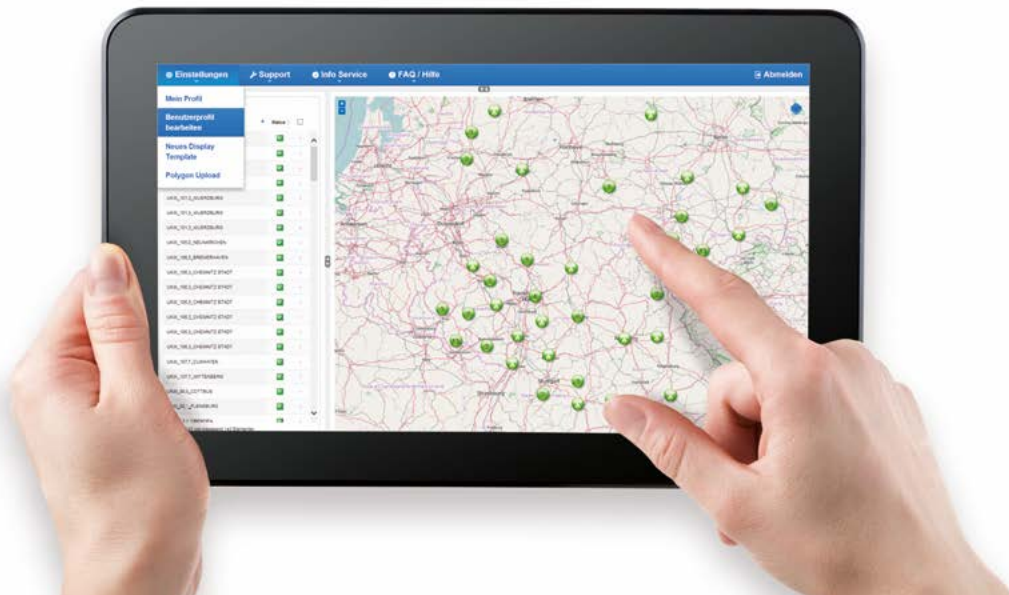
Einstellungen
Support
Info Service
FAQ / Hilfe
Abmelden

Mein Profil
Benutzerprofil bearbeiten
Neues Display Template
Polygon Upload

Status

UKHL_1012_AUERSBURG
UKHL_1012_AUERSBURG
UKHL_1012_AUERSBURG
UKHL_1062_NEUMARKEN
UKHL_1063_BREMERHAVEN
UKHL_1063_CHEMNITZ STADT
UKHL_1063_CHEMNITZ STADT
UKHL_1063_CHEMNITZ STADT
UKHL_1063_CHEMNITZ STADT
UKHL_1063_CHEMNITZ STADT
UKHL_1063_CHEMNITZ STADT
UKHL_1077_ZUWAYEN
UKHL_1077_WITTENBERG
UKHL_802_COTTBUS
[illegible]_FLENSBURG
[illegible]

Bremen
Stuttgart
Strasbourg
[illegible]